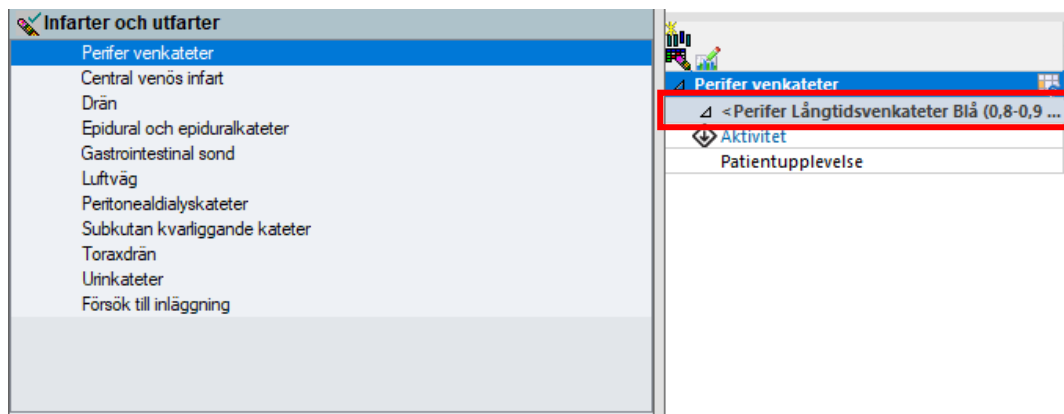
Infarter och utfarter

Perifer venkateter
Central venös infart
Drän
Epidural och epiduralkateter
Gastrointestinal sond
Luftväg
Peritonealdialyskateter
Subkutan kvarliggande kateter
Toraxdrän
Urinkateter
Försök till inläggning

Perifer venkateter
<Perifer Långtidsvenkateter Blå (0,8-0,9 ...
Aktivitet
Patientupplevelse